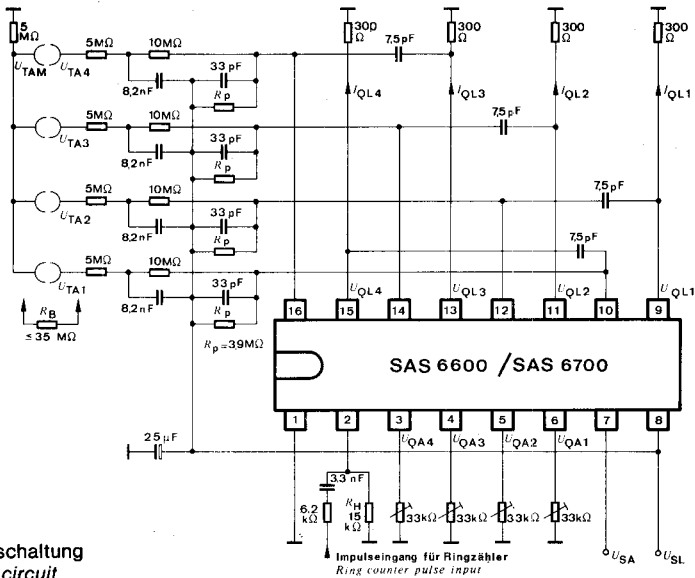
5 MΩ
$U_{TAM}$
$U_{TA4}$
5MΩ
10MΩ
8,2nF
33 pF
$R_p$
300 Ω
7,5 pF
$I_{QL4}$
300 Ω
$I_{QL3}$
300 Ω
$I_{QL2}$
300 Ω
$I_{QL1}$
5MΩ
$U_{TA3}$
10MΩ
8,2nF
33 pF
$R_p$
7,5 pF
5MΩ
$U_{TA2}$
10MΩ
8,2nF
33 pF
$R_p$
7,5 pF
5MΩ
$U_{TA1}$
10MΩ
8,2nF
33 pF
$R_p$
7,5 pF
$R_B$
≤ 35 MΩ
$R_p$ = 3,9MΩ
16 15 14 13 12 11 10 9
$U_{QL4}$
$U_{QL3}$
$U_{QL2}$
$U_{QL1}$
SAS 6600 / SAS 6700
1 2 3 4 5 6 7 8
25 µF
$U_{QA4}$
$U_{QA3}$
$U_{QA2}$
$U_{QA1}$
3,3 nF
6,2 kΩ
$R_H$ 15 kΩ
33kΩ
33kΩ
33kΩ
33kΩ
Impulseingang für Ringzähler
Ring counter pulse input
$U_{SA}$
$U_{SL}$
schaltung
circuit